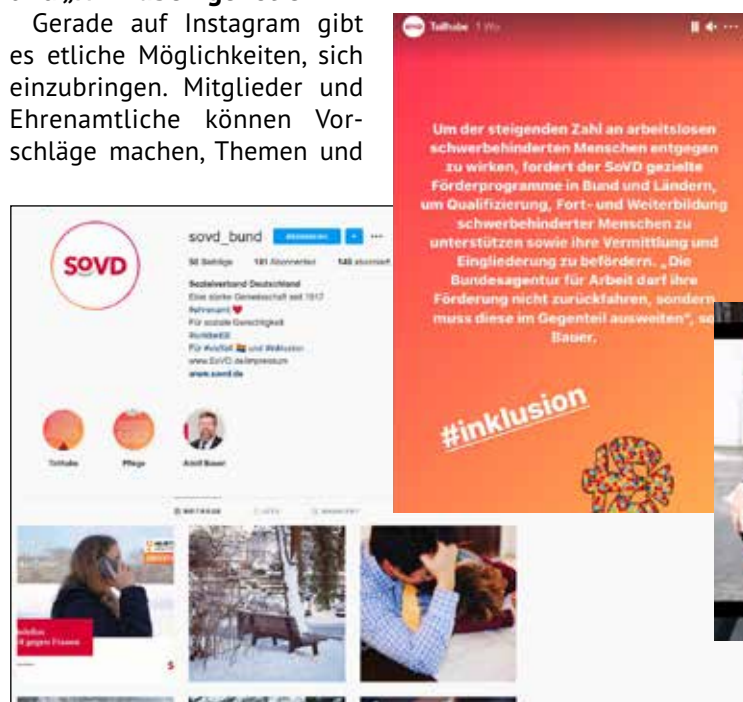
Gerade auf Instagram gibt es etliche Möglichkeiten, sich einzubringen. Mitglieder und Ehrenamtliche können Vorschläge machen, Themen und

Teilhabe 1 Wo.

Um der steigenden Zahl an arbeitslosen schwerbehinderten Menschen entgegen zu wirken, fordert der SoVD gezielte Förderprogramme in Bund und Ländern, um Qualifizierung, Fort- und Weiterbildung schwerbehinderter Menschen zu unterstützen sowie ihre Vermittlung und Eingliederung zu befördern. „Die Bundesagentur für Arbeit darf ihre Förderung nicht zurückfahren, sondern muss diese im Gegenteil ausweiten", so Bauer.

#inklusion

SoVD

sovd_bund

50 Beiträge 181 Abonnenten 146 abonniert

Sozialverband Deutschland
Eine starke Gemeinschaft seit 1917
#ehrenamt
Für soziale Gerechtigkeit
#SolidaritätSoVD
Für #vielfalt und #inklusion
www.SoVD.de/impressum
www.sovd.de

Teilhabe Pflege Adolf Bauer

BEITRÄGE

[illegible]
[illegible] gegen Frauen